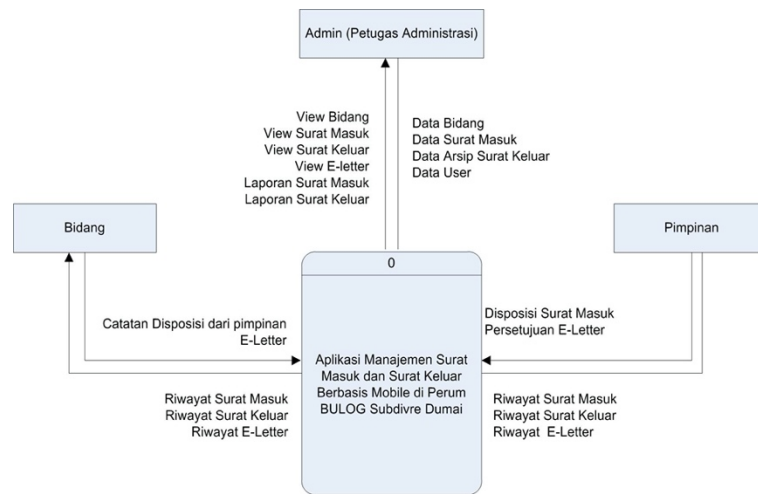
Admin (Petugas Administrasi)

View Bidang
View Surat Masuk
View Surat Keluar
View E-letter
Laporan Surat Masuk
Laporan Surat Keluar

Data Bidang
Data Surat Masuk
Data Arsip Surat Keluar
Data User

Bidang

Pimpinan

0

Catatan Disposisi dari pimpinan
E-Letter

Disposisi Surat Masuk
Persetujuan E-Letter

Aplikasi Manajemen Surat Masuk dan Surat Keluar Berbasis Mobile di Perum BULOG Subdivre Dumai

Riwayat Surat Masuk
Riwayat Surat Keluar
Riwayat E-Letter

Riwayat Surat Masuk
Riwayat Surat Keluar
Riwayat E-Letter